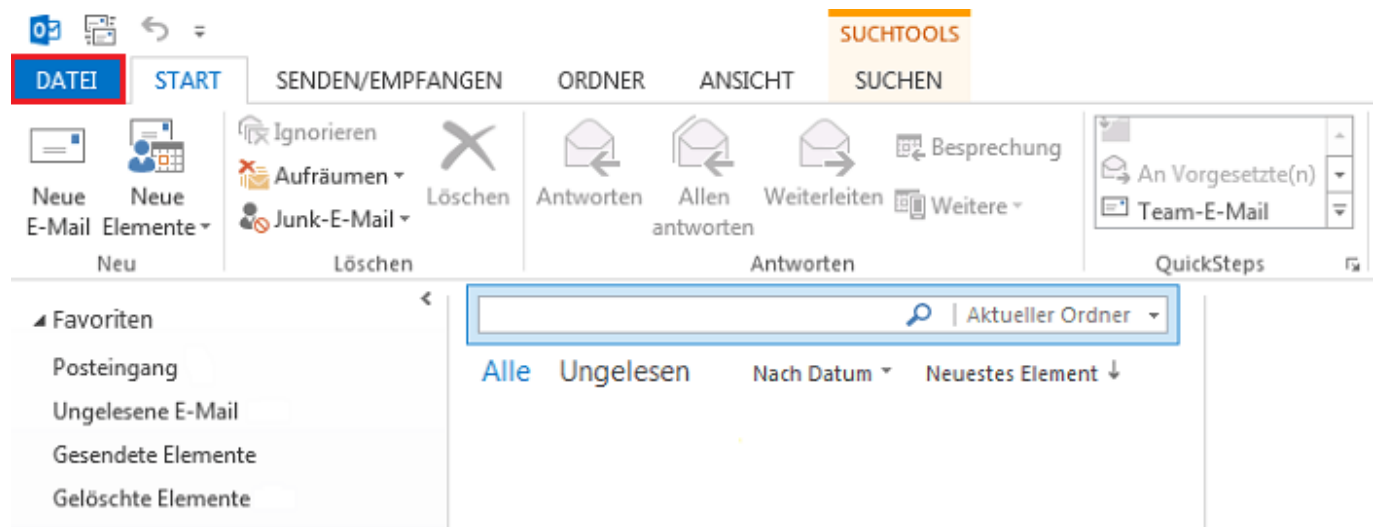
SUCHTOOLS
DATEI START SENDEN/EMPFANGEN ORDNER ANSICHT SUCHEN

Neue E-Mail
Neue Elemente
Neu

Ignorieren
Aufräumen
Junk-E-Mail
Löschen
Löschen

Antworten
Allen antworten
Weiterleiten
Besprechung
Weitere
Antworten

An Vorgesetzte(n)
Team-E-Mail
QuickSteps

Favoriten
Posteingang
Ungelesene E-Mail
Gesendete Elemente
Gelöschte Elemente

Aktueller Ordner
Alle Ungelesen Nach Datum Neuestes Element